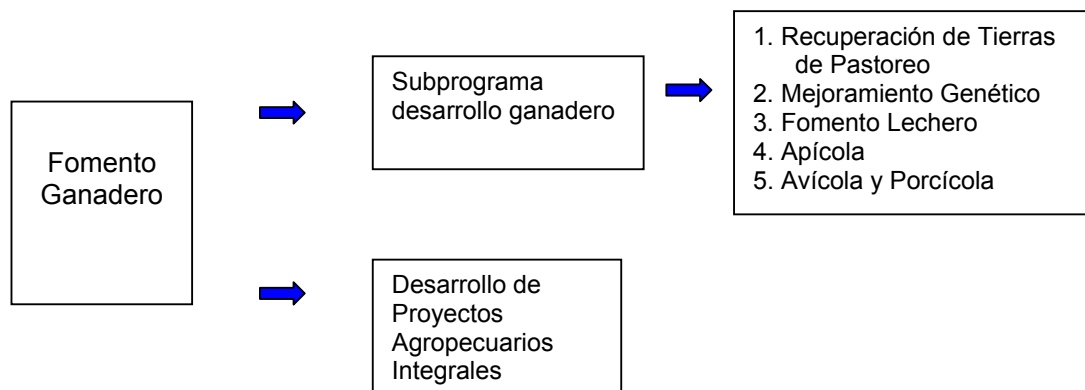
Fomento Ganadero

Subprograma desarrollo ganadero

1. Recuperación de Tierras de Pastoreo
2. Mejoramiento Genético
3. Fomento Lechero
4. Apícola
5. Avícola y Porcícola

Desarrollo de Proyectos Agropecuarios Integrales